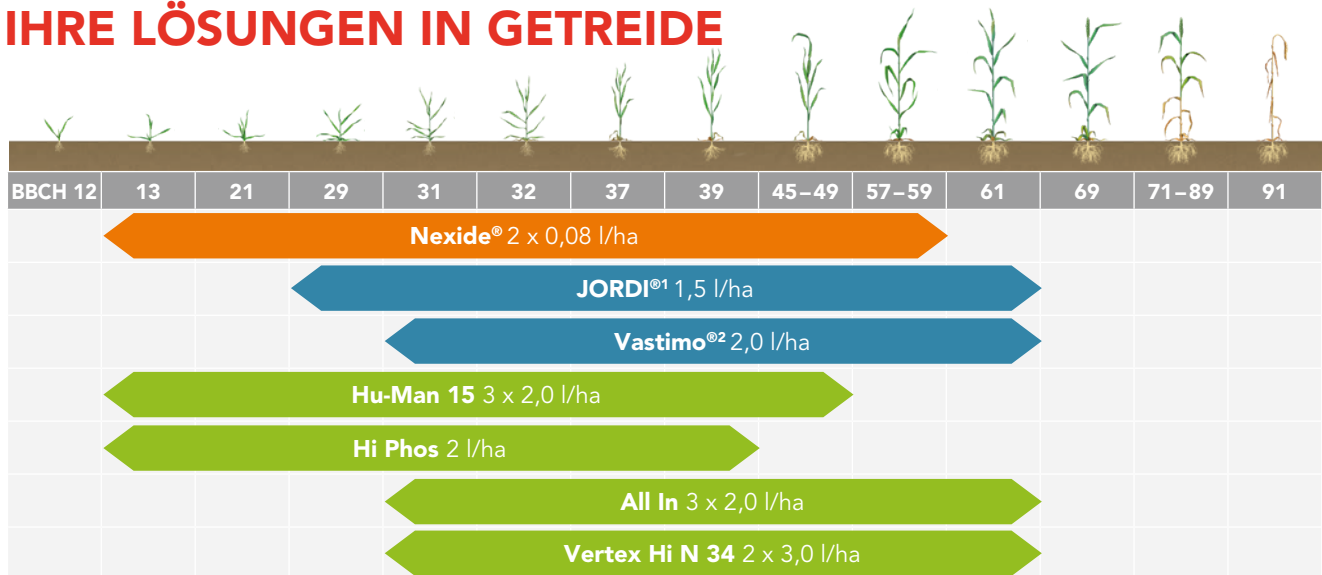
IHRE LÖSUNGEN IN GETREIDE

| BBCH 12 | 13 | 21 | 29 | 31 | 32 | 37 | 39 | 45–49 | 57–59 | 61 | 69 | 71–89 | 91 |
|---|---|---|---|---|---|---|---|---|---|---|---|---|---|

Nexide® 2 x 0,08 l/ha

JORDI®1 1,5 l/ha

Vastimo®2 2,0 l/ha

Hu-Man 15 3 x 2,0 l/ha

Hi Phos 2 l/ha

All In 3 x 2,0 l/ha

Vertex Hi N 34 2 x 3,0 l/ha